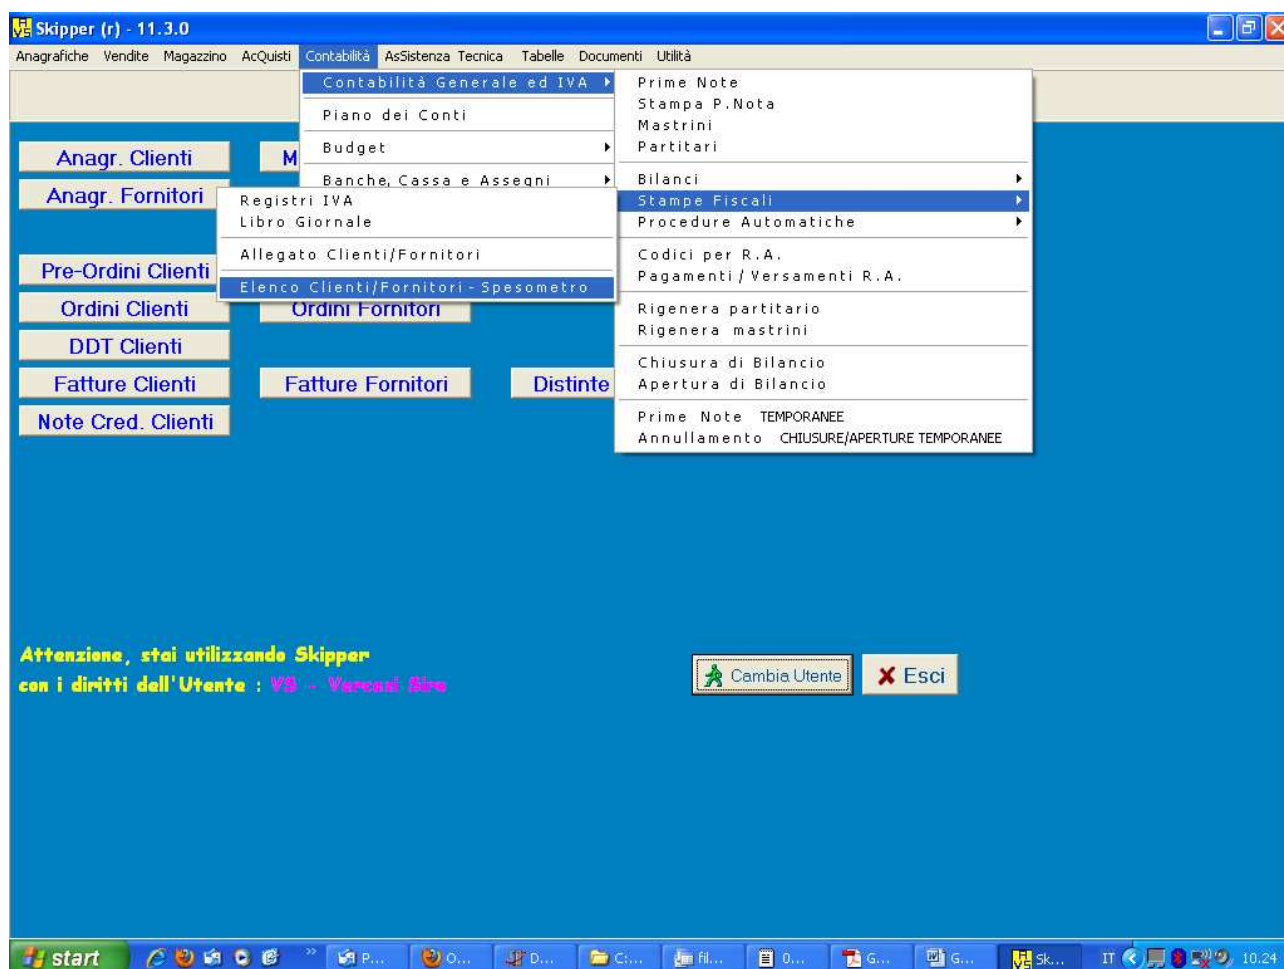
Skipper (r) - 11.3.0

Anagrafiche Vendite Magazzino AcQuisti Contabilità AsSistenza Tecnica Tabelle Documenti Utilità

Contabilità Generale ed IVA
Piano dei Conti
Budget
Banche, Cassa e Assegni

Prime Note
Stampa P.Nota
Mastrini
Partitari
Bilanci
Stampe Fiscali
Procedure Automatiche
Codici per R.A.
Pagamenti / Versamenti R.A.
Rigenera partitario
Rigenera mastrini
Chiusura di Bilancio
Apertura di Bilancio
Prime Note TEMPORANEE
Annullamento CHIUSURE/APERTURE TEMPORANEE

Registri IVA
Libro Giornale
Allegato Clienti/Fornitori
Elenco Clienti/Fornitori - Spesometro

Anagr. Clienti
M
Anagr. Fornitori
Pre-Ordini Clienti
Ordini Clienti
Ordini Fornitori
DDT Clienti
Fatture Clienti
Fatture Fornitori
Distinte
Note Cred. Clienti

Attenzione, stai utilizzando Skipper
con i diritti dell'Utente : VS - Vercesi Siro

Cambia Utente
Esci

start
P...
O...
D...
C:...
fil...
0...
G...
G...
Sk...
IT
10.24